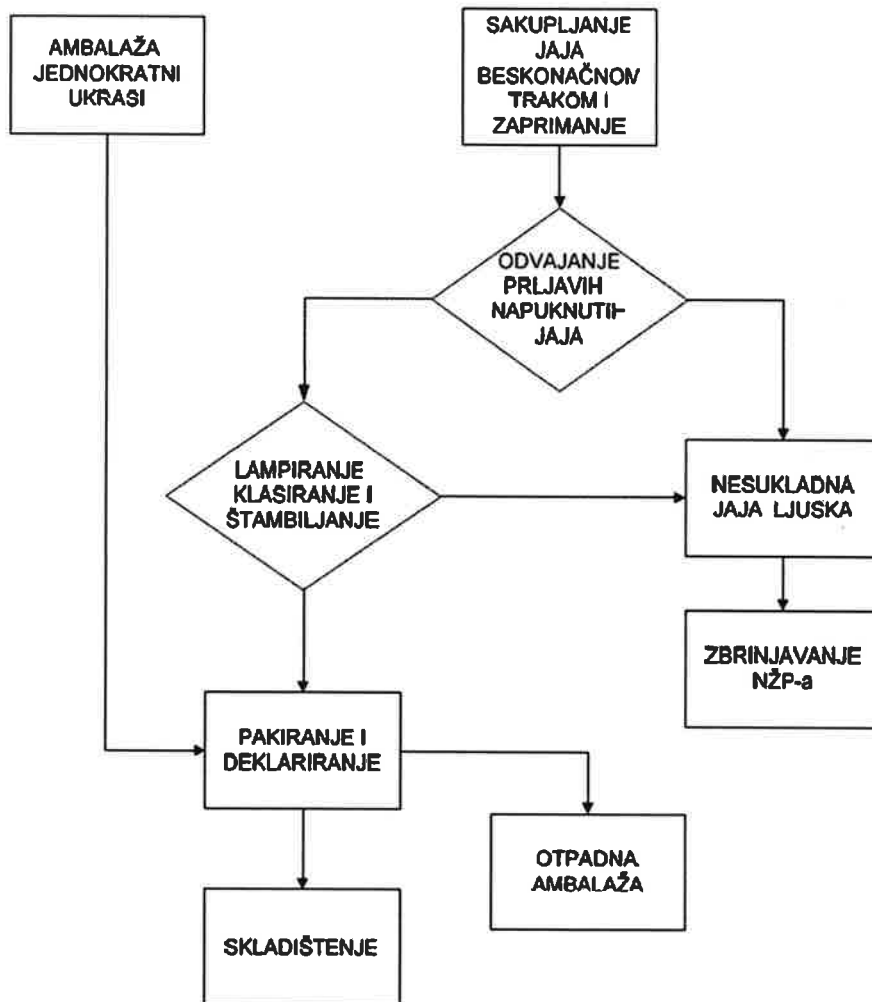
AMBALAŽA JEDNOKRATNI UKRASI

SAKUPLJANJE JAJA BESKONAČNOM TRAKOM I ZAPRIMANJE

ODVAJANJE PRLJAVIH NAPUKNUTIH JAJA

LAMPIRANJE KLASIRANJE I ŠTAMBILJANJE

NESUKLADNA JAJA LJUSKA

ZBRINJAVANJE NŽP-a

PAKIRANJE I DEKLARIRANJE

OTPADNA AMBALAŽA

SKLADIŠTENJE